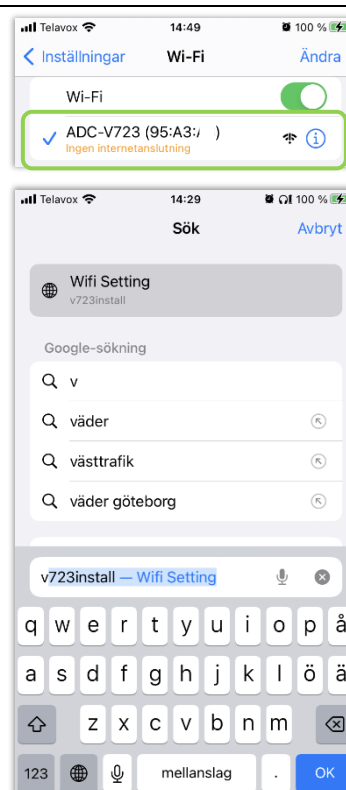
Telavox 14:49 100 %

Inställningar Wi-Fi Ändra

Wi-Fi

✓ ADC-V723 (95:A3:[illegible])
Ingen internetanslutning

Telavox 14:29 100 %

Sök Avbryt

Wifi Setting
v723install

Google-sökning

v

väder

västtrafik

väder göteborg

v723install — Wifi Setting

q w e r t y u i o p å
a s d f g h j k l ö ä
z x c v b n m
123 mellanslag . OK